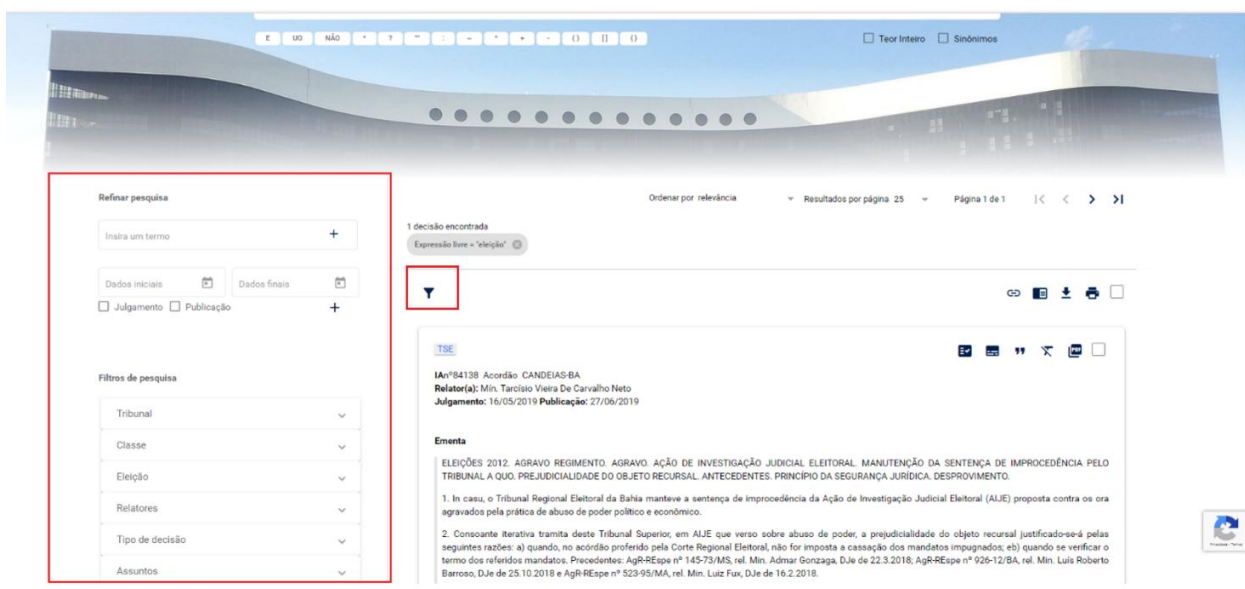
E UO NÃO " ? "" : ~ * + - () [] {}

Teor Inteiro Sinônimos

Refinar pesquisa

Insira um termo +

Dados iniciais Dados finais

Julgamento Publicação +

Filtros de pesquisa

Tribunal

Classe

Eleição

Relatores

Tipo de decisão

Assuntos

Ordenar por relevância Resultados por página 25 Página 1 de 1

1 decisão encontrada

Expressão livre = "eleição"

TSE

IAn°84138 Acordão CANDEIAS-BA
**Relator(a):** Min. Tarcísio Vieira De Carvalho Neto
**Julgamento:** 16/05/2019 **Publicação:** 27/06/2019

**Ementa**

ELEIÇÕES 2012. AGRAVO REGIMENTO. AGRAVO. AÇÃO DE INVESTIGAÇÃO JUDICIAL ELEITORAL. MANUTENÇÃO DA SENTENÇA DE IMPROCEDÊNCIA PELO TRIBUNAL A QUO. PREJUDICIALIDADE DO OBJETO RECURSAL. ANTECEDENTES. PRINCÍPIO DA SEGURANÇA JURÍDICA. DESPROVIMENTO.

1. In casu, o Tribunal Regional Eleitoral da Bahia manteve a sentença de improcedência da Ação de Investigação Judicial Eleitoral (AIJE) proposta contra os ora agravados pela prática de abuso de poder político e econômico.

2. Consoante iterativa tramita deste Tribunal Superior, em AIJE que verso sobre abuso de poder, a prejudicialidade do objeto recursal justificado-se-á pelas seguintes razões: a) quando, no acórdão proferido pela Corte Regional Eleitoral, não for imposta a cassação dos mandatos impugnados; eb) quando se verificar o termo dos referidos mandatos. Precedentes: AgR-REspe nº 145-73/MS, rel. Min. Admar Gonzaga, DJe de 22.3.2018; AgR-REspe nº 926-12/BA, rel. Min. Luís Roberto Barroso, DJe de 25.10.2018 e AgR-REspe nº 523-95/MA, rel. Min. Luiz Fux, DJe de 16.2.2018.